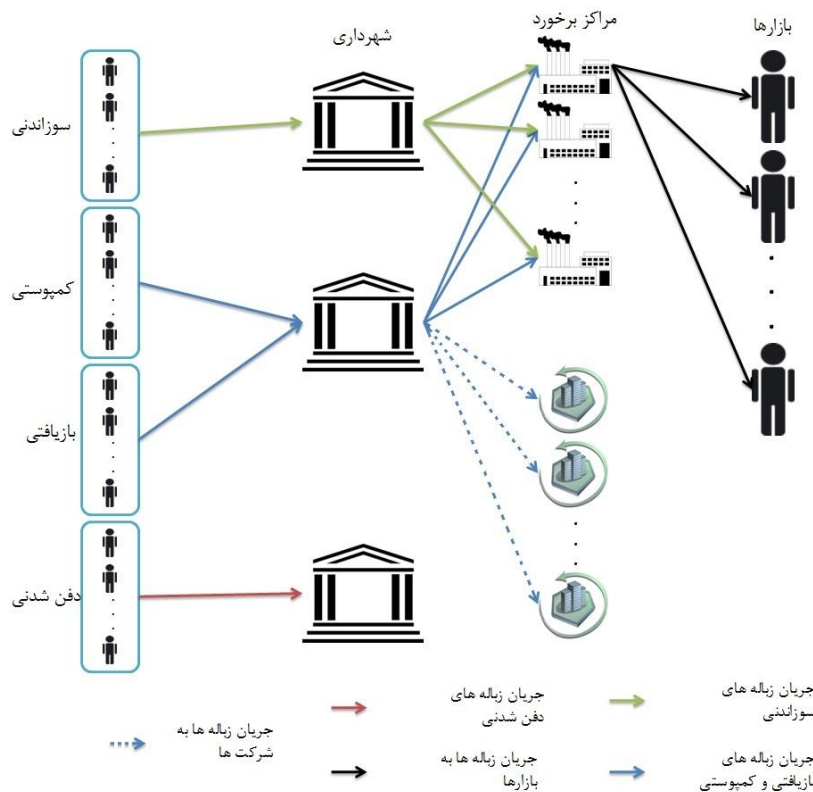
شهرداری

مراکز برخورد

بازارها

سوزاندنی

کمپوستی

بازیافتی

دفن شدنی

جریان زباله های سوزاندنی

جریان زباله های دفن شدنی

جریان زباله ها به شرکت ها

جریان زباله های بازیافتی و کمپوستی

جریان زباله ها به بازارها